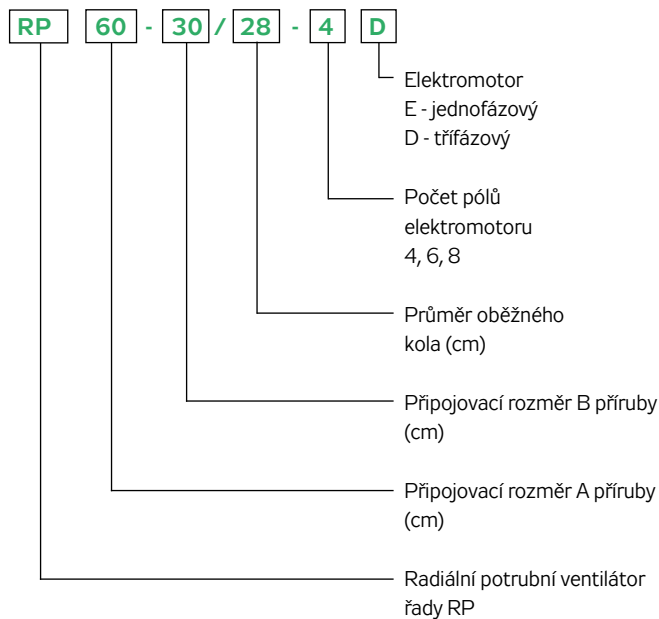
RP 60 - 30 / 28 - 4 D

Elektromotor
E - jednofázový
D - třífázový

Počet pólů elektromotoru
4, 6, 8

Průměr oběžného kola (cm)

Připojovací rozměr B příruby (cm)

Připojovací rozměr A příruby (cm)

Radiální potrubní ventilátor řady RP